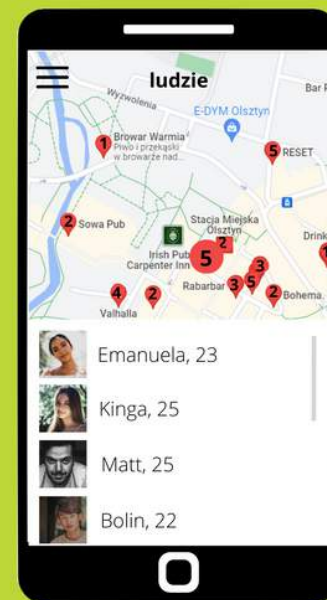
ludzie

Wyzwolenia
Bar R
E-DYM Olsztyn
1 Browar Warmia
Piwo i przekąski w browarze nad...
5 RESET
2 Sowa Pub
Stacja Miejska Olsztyn
Drink
Irish Pub Carpenter Inn
5
2
3
5
3
Rabarbar
2 Bohema
4
Valhalla
2

Emanuela, 23
Kinga, 25
Matt, 25
Bolin, 22